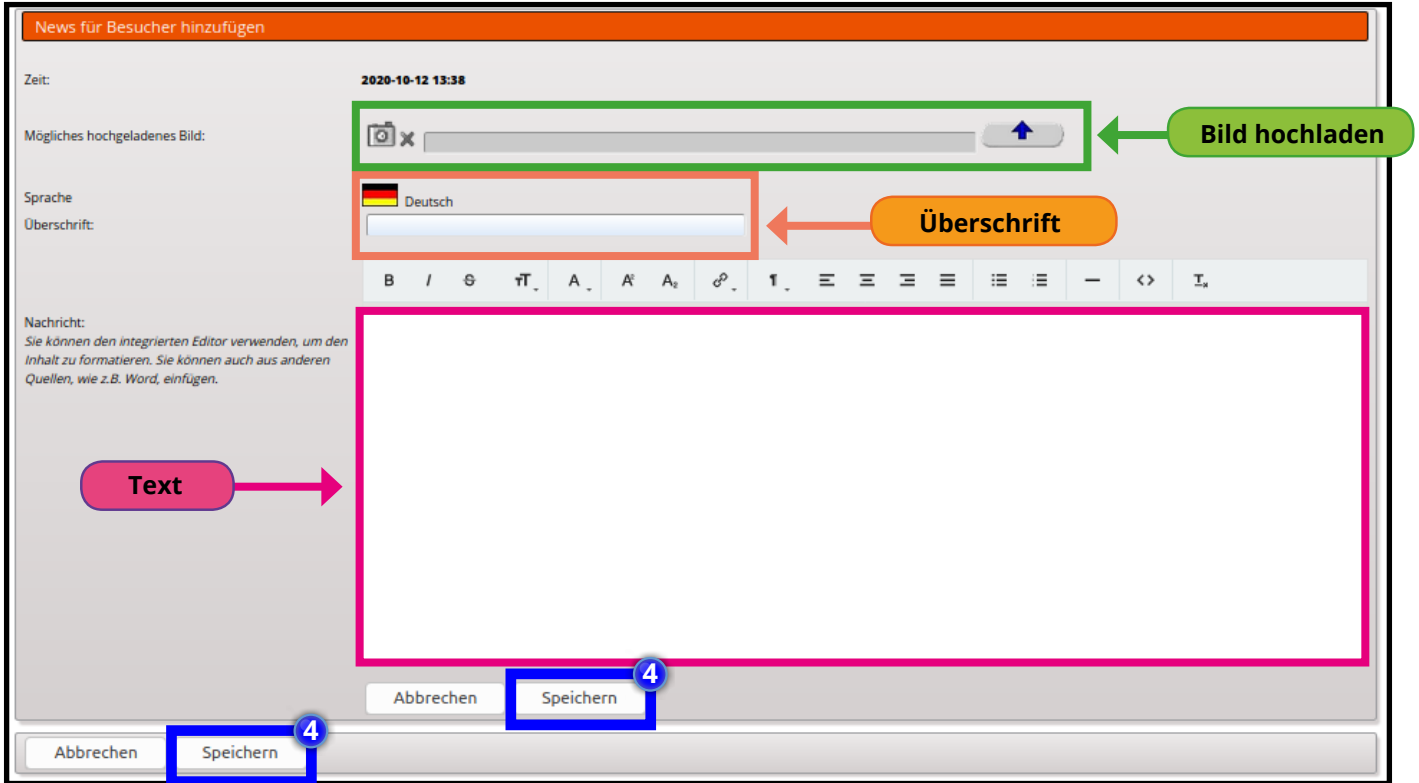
News für Besucher hinzufügen

Zeit:

2020-10-12 13:38

Mögliches hochgeladenes Bild:

Bild hochladen

Sprache

Deutsch

Überschrift:

Überschrift

B I S A A A A ¶

Nachricht:
Sie können den integrierten Editor verwenden, um den Inhalt zu formatieren. Sie können auch aus anderen Quellen, wie z.B. Word, einfügen.

Text

Abbrechen

Speichern

4

Abbrechen

Speichern

4